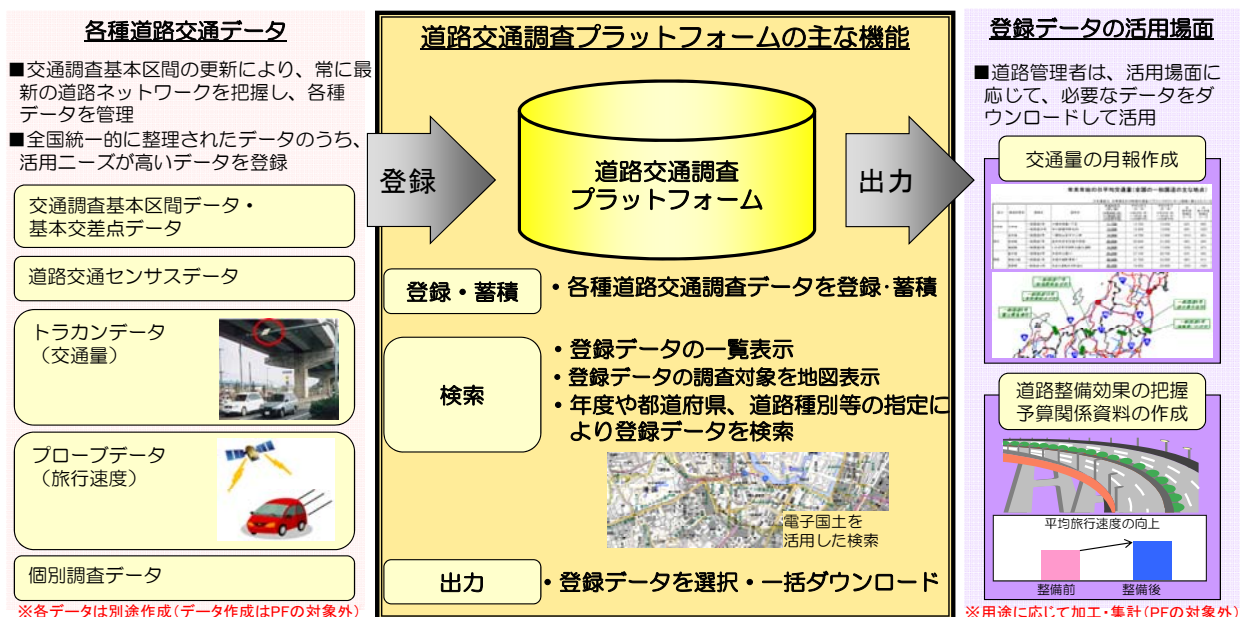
各種道路交通データ

■交通調査基本区間の更新により、常に最新の道路ネットワークを把握し、各種データを管理

■全国統一的に整理されたデータのうち、活用ニーズが高いデータを登録

交通調査基本区間データ・基本交差点データ

道路交通センサスデータ

トラカンデータ（交通量）

プローブデータ（旅行速度）

個別調査データ

※各データは別途作成（データ作成はPFの対象外）

登録

道路交通調査プラットフォームの主な機能

道路交通調査プラットフォーム

出力

登録・蓄積

・各種道路交通調査データを登録･蓄積

検索

・登録データの一覧表示
・登録データの調査対象を地図表示
・年度や都道府県、道路種別等の指定により登録データを検索

電子国土を活用した検索

出力

・登録データを選択・一括ダウンロード

登録データの活用場面

■道路管理者は、活用場面に応じて、必要なデータをダウンロードして活用

交通量の月報作成

道路整備効果の把握
予算関係資料の作成

平均旅行速度の向上

整備前

整備後

※用途に応じて加工・集計（PFの対象外）